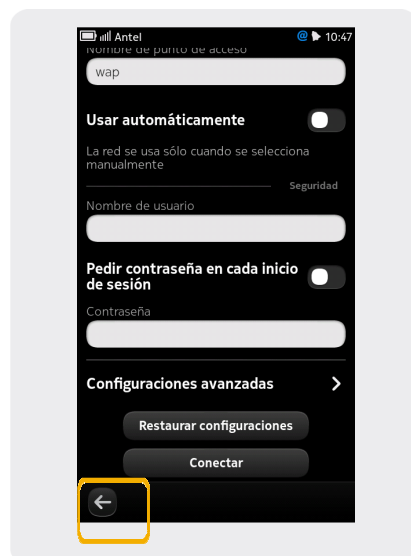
Antel
10:47
Nombre de punto de acceso
wap
Usar automáticamente
La red se usa sólo cuando se selecciona manualmente
Seguridad
Nombre de usuario
Pedir contraseña en cada inicio de sesión
Contraseña
Configuraciones avanzadas
Restaurar configuraciones
Conectar